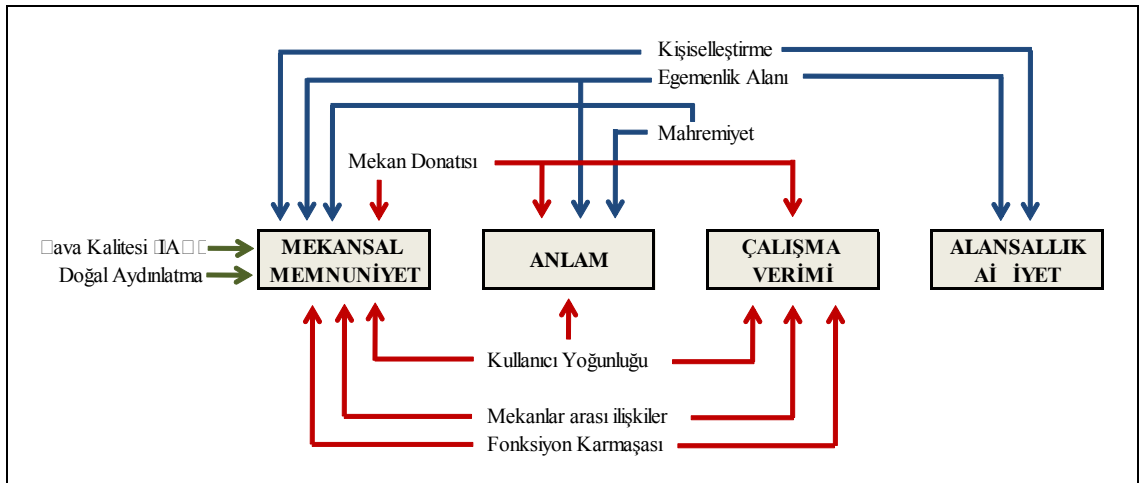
Kişiselleştirme

Egemenlik Alanı

Mahremiyet

Mekan Donatısı

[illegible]ava Kalitesi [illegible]IA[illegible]

Doğal Aydınlatma

MEKANSAL MEMNUNİYET

ANLAM

ÇALIŞMA VERİMİ

ALANSALLIK Aİ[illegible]İYET

Kullanıcı Yoğunluğu

Mekanlar arası ilişkiler

Fonksiyon Karmaşası